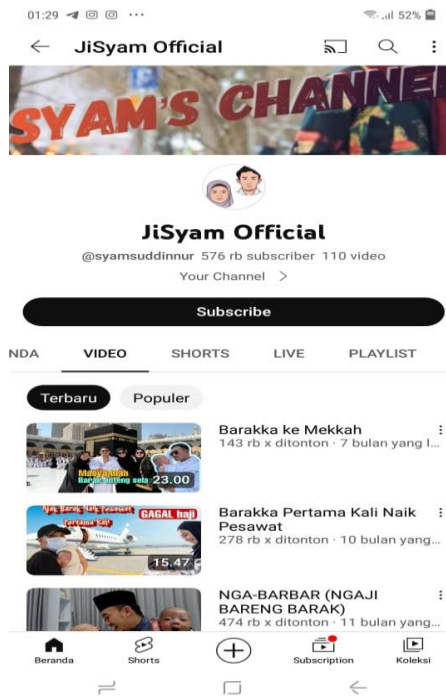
01:29 52%

JiSyam Official

SYAM'S CHANNE

JiSyam Official

@syamsuddinnur 576 rb subscriber 110 video

Your Channel >

Subscribe

NDA VIDEO SHORTS LIVE PLAYLIST

Terbaru Populer

Masyaallah Barak anteng sela 23.00

Barakka ke Mekkah
143 rb x ditonton · 7 bulan yang l...

Nak Barak Naik Pesawat Pertama Kali GAGAL haji 15.47

Barakka Pertama Kali Naik Pesawat
278 rb x ditonton · 10 bulan yang...

NGA-BARBAR (NGAJI BARENG BARAK)
474 rb x ditonton · 11 bulan yang...

Beranda Shorts Subscription Koleksi